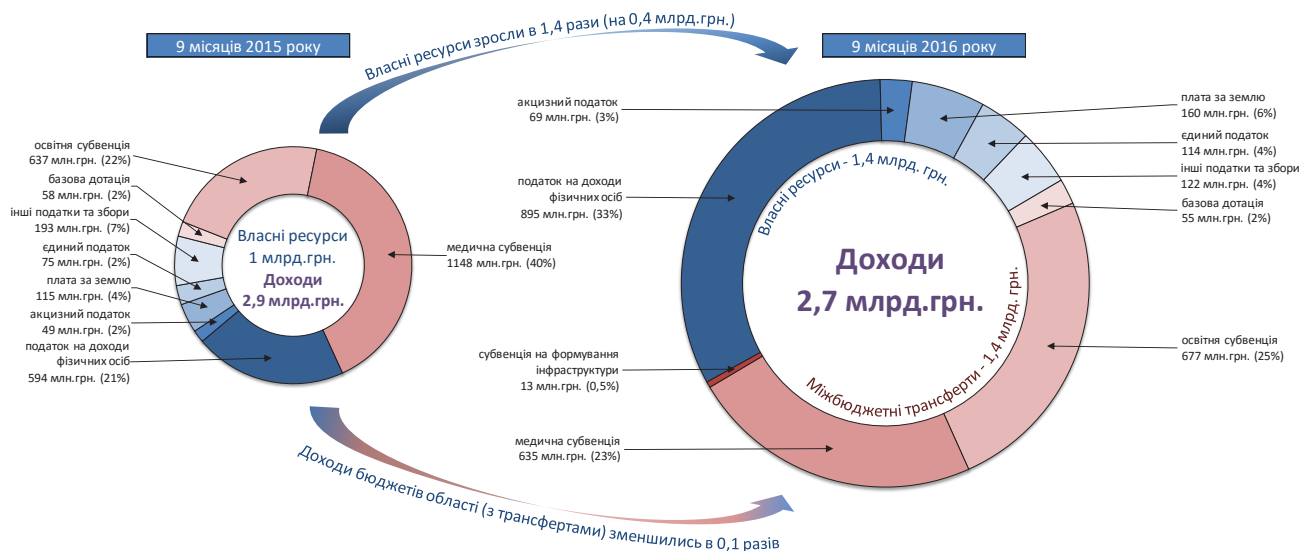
9 місяців 2015 року

Власні ресурси зросли в 1,4 рази (на 0,4 млрд.грн.)

9 місяців 2016 року

освітня субвенція
637 млн.грн. (22%)

базова дотація
58 млн.грн. (2%)

інші податки та збори
193 млн.грн. (7%)

єдиний податок
75 млн.грн. (2%)

плата за землю
115 млн.грн. (4%)

акцизний податок
49 млн.грн. (2%)

податок на доходи фізичних осіб
594 млн.грн. (21%)

Власні ресурси
1 млрд.грн.
Доходи
2,9 млрд.грн.

медична субвенція
1148 млн.грн. (40%)

акцизний податок
69 млн.грн. (3%)

податок на доходи фізичних осіб
895 млн.грн. (33%)

Власні ресурси - 1,4 млрд. грн.

Доходи
2,7 млрд.грн.

Міжбюджетні трансферти - 1,4 млрд. грн.

плата за землю
160 млн.грн. (6%)

єдиний податок
114 млн.грн. (4%)

інші податки та збори
122 млн.грн. (4%)

базова дотація
55 млн.грн. (2%)

освітня субвенція
677 млн.грн. (25%)

субвенція на формування інфраструктури
13 млн.грн. (0,5%)

медична субвенція
635 млн.грн. (23%)

Доходи бюджетів області (з трансфертами) зменшились в 0,1 разів